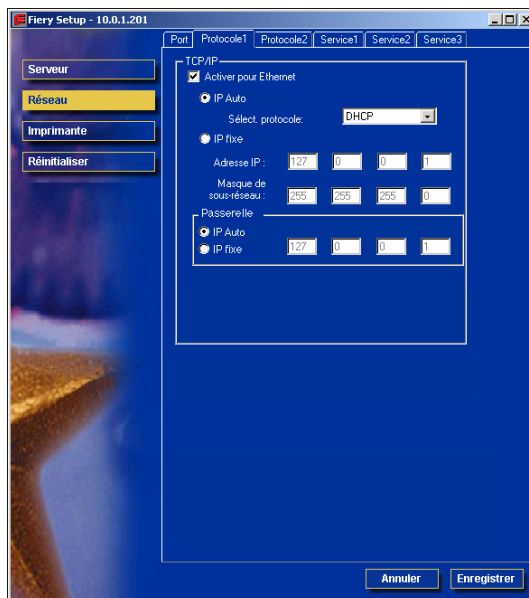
Fiery Setup - 10.0.1.201

Port | Protocole1 | Protocole2 | Service1 | Service2 | Service3

Serveur

Réseau

Imprimante

Réinitialiser

TCP/IP

Activer pour Ethernet

IP Auto

Sélect. protocole: DHCP

IP fixe

Adresse IP : 127 0 0 1

Masque de sous-réseau : 255 255 255 0

Passerelle

IP Auto

IP fixe 127 0 0 1

Annuler

Enregistrer